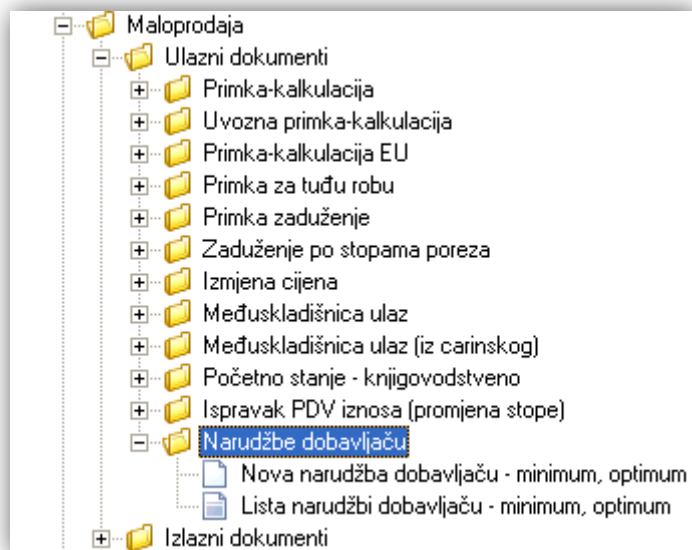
Maloprodaja
Ulazni dokumenti
Primka-kalkulacija
Uvozna primka-kalkulacija
Primka-kalkulacija EU
Primka za tuđu robu
Primka zaduženje
Zaduženje po stopama poreza
Izmjena cijena
Međuskladišnica ulaz
Međuskladišnica ulaz (iz carinskog)
Početno stanje - knjigovodstveno
Ispravak PDV iznosa (promjena stope)
Narudžbe dobavljaču
Nova narudžba dobavljaču - minimum, optimum
Lista narudžbi dobavljaču - minimum, optimum
Izlazni dokumenti